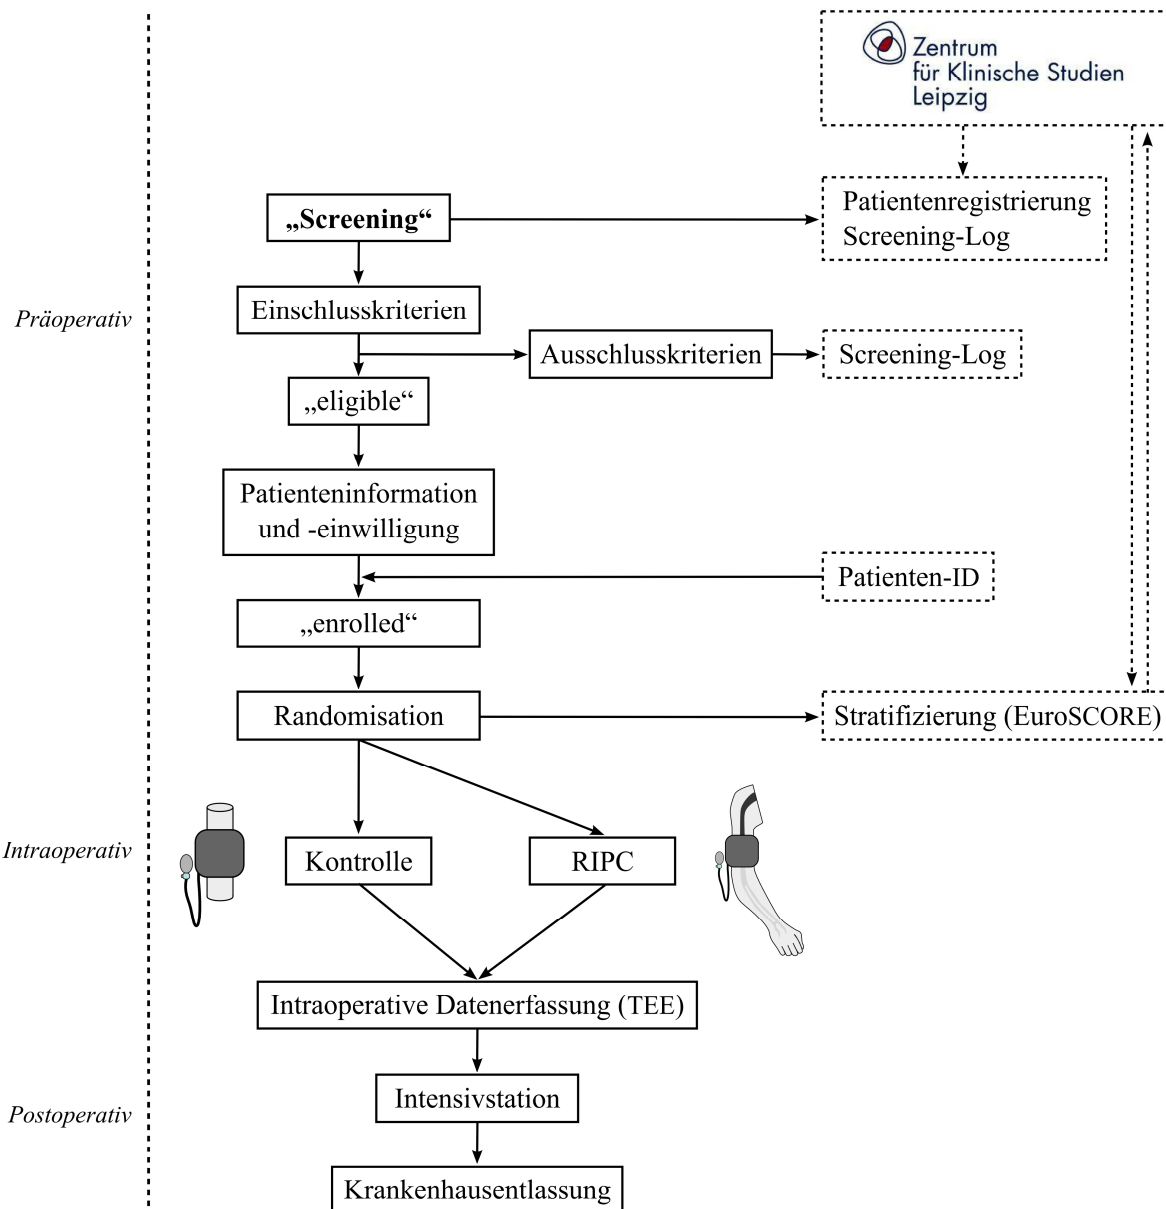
Zentrum für Klinische Studien Leipzig

„Screening“

Patientenregistrierung Screening-Log

Präoperativ

Einschlusskriterien

Ausschlusskriterien

Screening-Log

„eligible“

Patienteninformation und -einwilligung

Patienten-ID

„enrolled“

Randomisation

Stratifizierung (EuroSCORE)

Intraoperativ

Kontrolle

RIPC

Intraoperative Datenerfassung (TEE)

Postoperativ

Intensivstation

Krankenhausentlassung